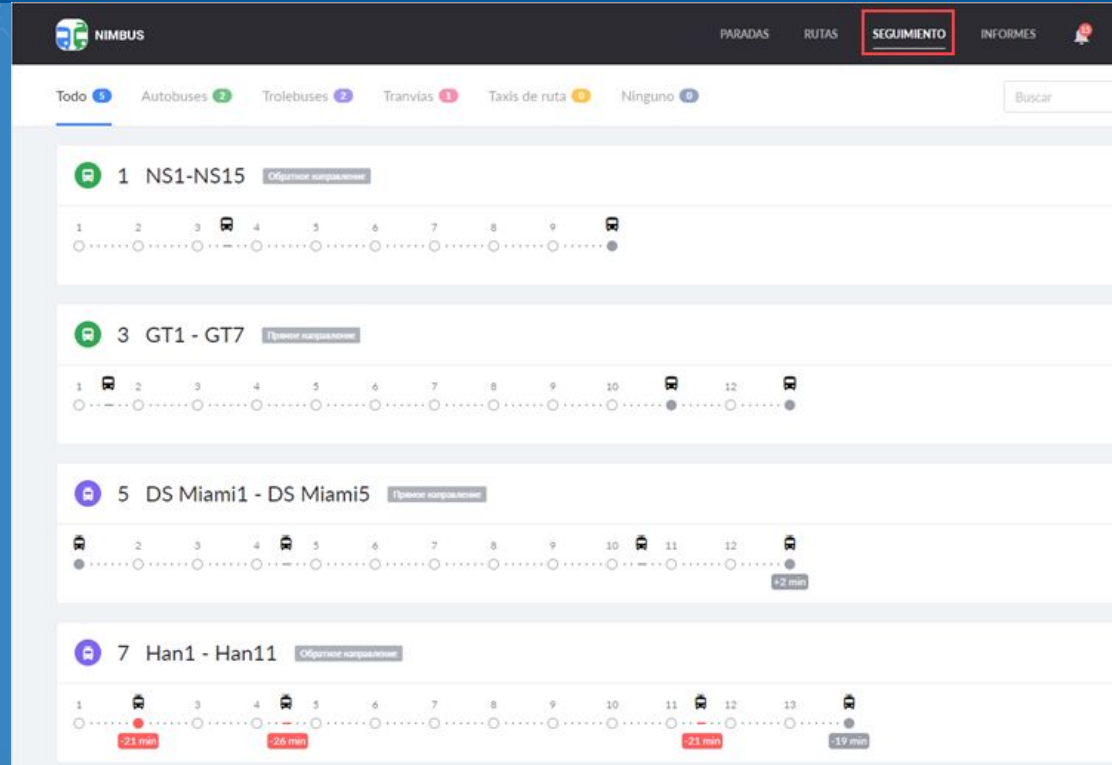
NIMBUS

PARADAS RUTAS SEGUIMIENTO INFORMES 15

Todo 5 Autobuses 2 Trolebuses 2 Tranvías 1 Taxis de ruta 0 Ninguno 0

Buscar

1 NS1-NS15 Обратное направление

1 2 3 4 5 6 7 8 9

3 GT1 - GT7 Прямое направление

1 2 3 4 5 6 7 8 9 10 12

5 DS Miami1 - DS Miami5 Прямое направление

2 3 4 5 6 7 8 9 10 11 12

+2 min

7 Han1 - Han11 Обратное направление

1 3 4 5 6 7 8 9 10 11 12 13

-21 min -26 min -21 min -19 min